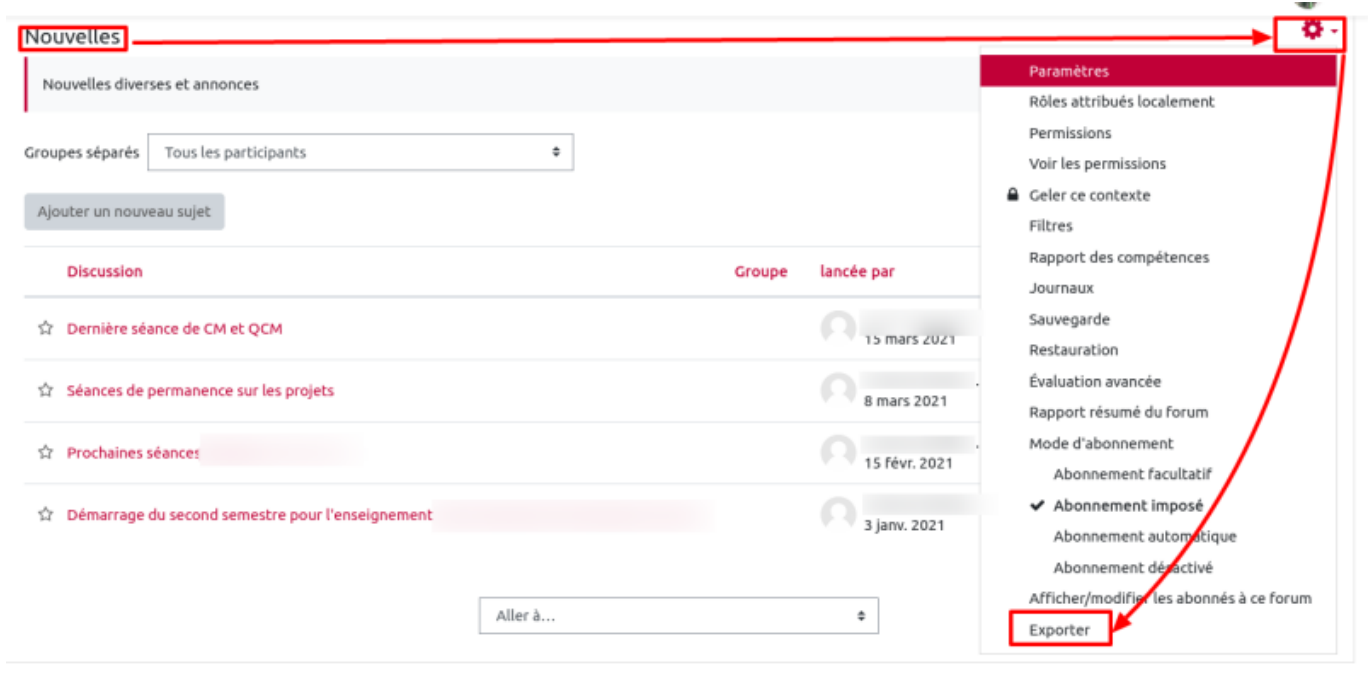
Nouvelles

Nouvelles diverses et annonces

Groupes séparés | Tous les participants

Ajouter un nouveau sujet

| Discussion | Groupe | lancée par |
|---|---|---|
| Dernière séance de CM et QCM | | 15 mars 2021 |
| Séances de permanence sur les projets | | 8 mars 2021 |
| Prochaines séances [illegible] | | 15 févr. 2021 |
| Démarrage du second semestre pour l'enseignement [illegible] | | 3 janv. 2021 |

Aller à...

Paramètres
Rôles attribués localement
Permissions
Voir les permissions
Geler ce contexte
Filtres
Rapport des compétences
Journaux
Sauvegarde
Restauration
Évaluation avancée
Rapport résumé du forum
Mode d'abonnement
Abonnement facultatif
Abonnement imposé
Abonnement automatique
Abonnement désactivé
Afficher/modifier les abonnés à ce forum
Exporter